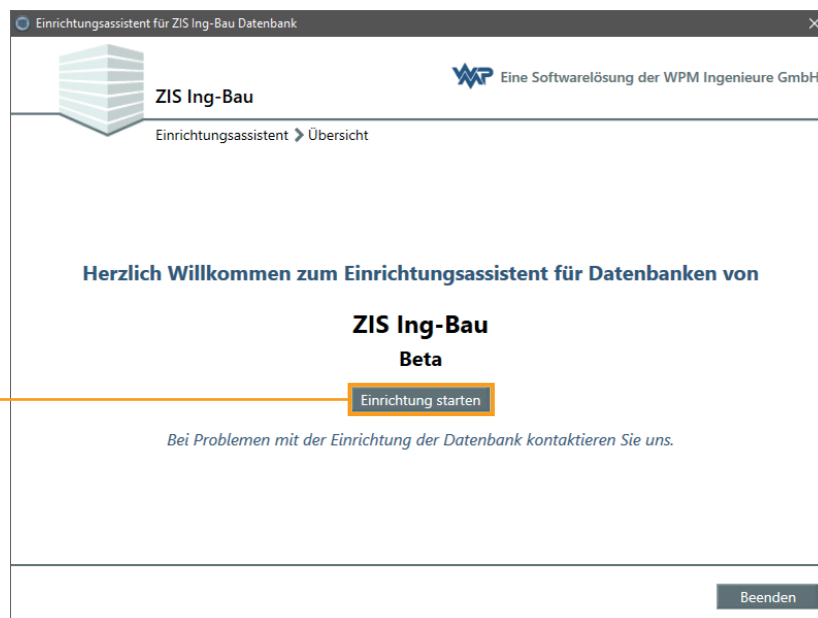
Einrichtungsassistent für ZIS Ing-Bau Datenbank

ZIS Ing-Bau

WP Eine Softwarelösung der WPM Ingenieure GmbH

Einrichtungsassistent > Übersicht

Herzlich Willkommen zum Einrichtungsassistent für Datenbanken von

ZIS Ing-Bau

Beta

Einrichtung starten

Bei Problemen mit der Einrichtung der Datenbank kontaktieren Sie uns.

Beenden